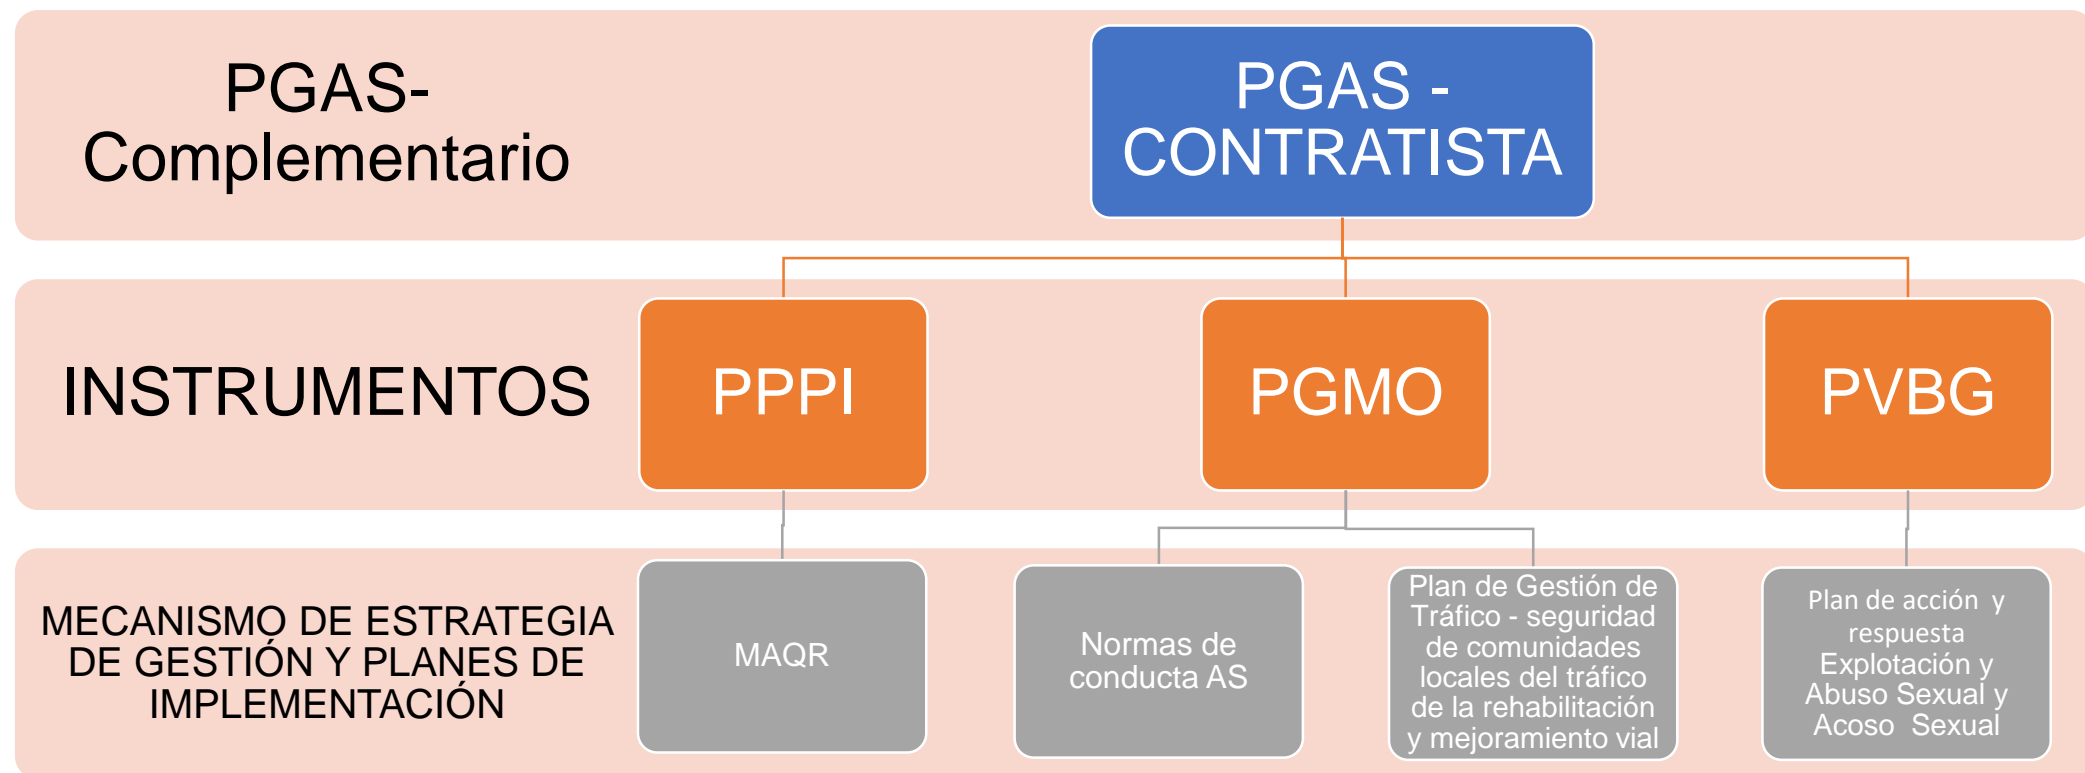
PGAS-Complementario

PGAS - CONTRATISTA

INSTRUMENTOS

PPPI

PGMO

PVBG

MECANISMO DE ESTRATEGIA DE GESTIÓN Y PLANES DE IMPLEMENTACIÓN

MAQR

Normas de conducta AS

Plan de Gestión de Tráfico - seguridad de comunidades locales del tráfico de la rehabilitación y mejoramiento vial

Plan de acción y respuesta Explotación y Abuso Sexual y Acoso Sexual